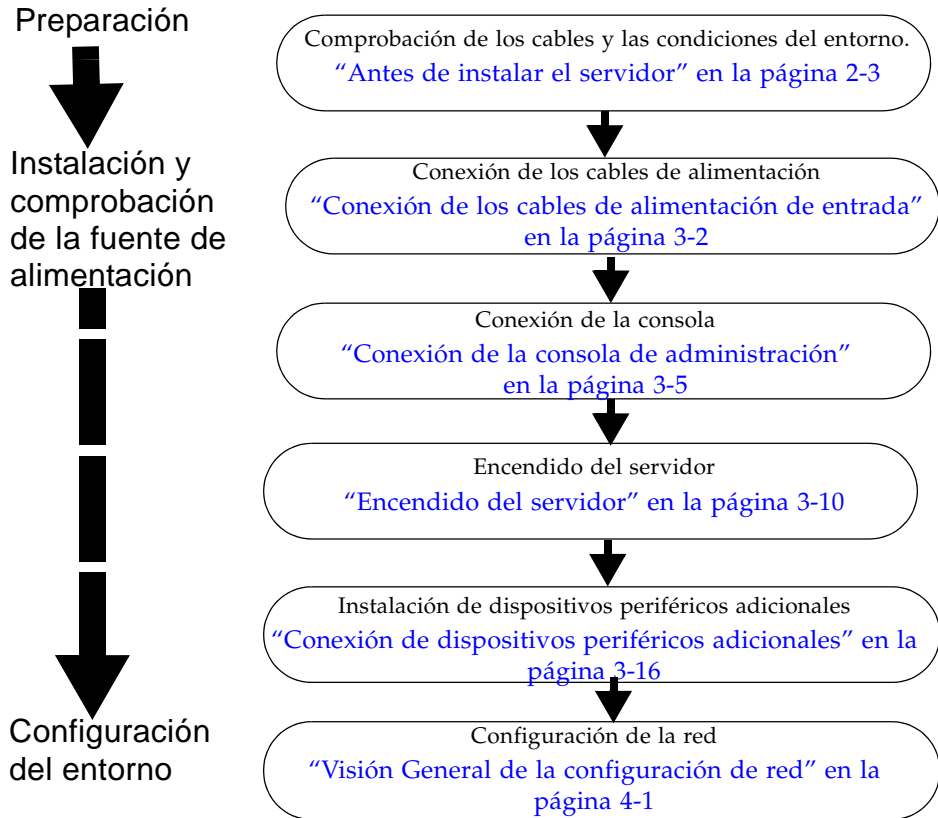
Preparación

Instalación y comprobación de la fuente de alimentación

Configuración del entorno

Comprobación de los cables y las condiciones del entorno.
“Antes de instalar el servidor” en la página 2-3

Conexión de los cables de alimentación
“Conexión de los cables de alimentación de entrada” en la página 3-2

Conexión de la consola
“Conexión de la consola de administración” en la página 3-5

Encendido del servidor
“Encendido del servidor” en la página 3-10

Instalación de dispositivos periféricos adicionales
“Conexión de dispositivos periféricos adicionales” en la página 3-16

Configuración de la red
“Visión General de la configuración de red” en la página 4-1